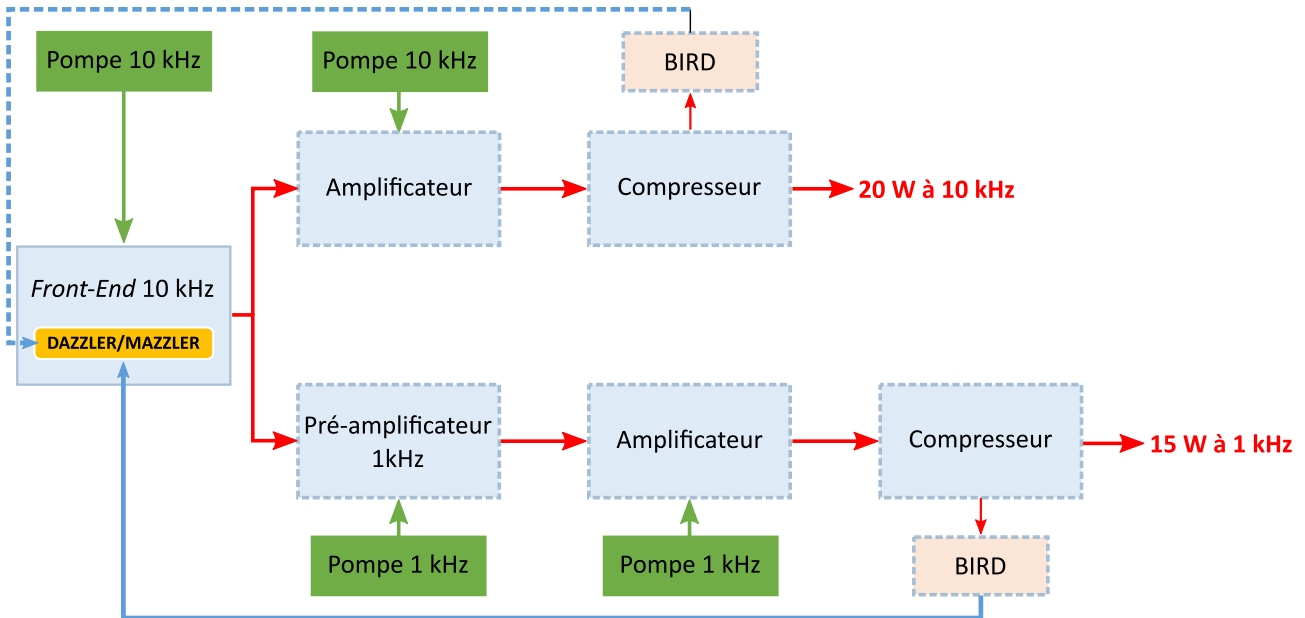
Pompe 10 kHz

Pompe 10 kHz

BIRD

Amplificateur

Compresseur

20 W à 10 kHz

Front-End 10 kHz

DAZZLER/MAZZLER

Pré-amplificateur 1kHz

Amplificateur

Compresseur

15 W à 1 kHz

Pompe 1 kHz

Pompe 1 kHz

BIRD